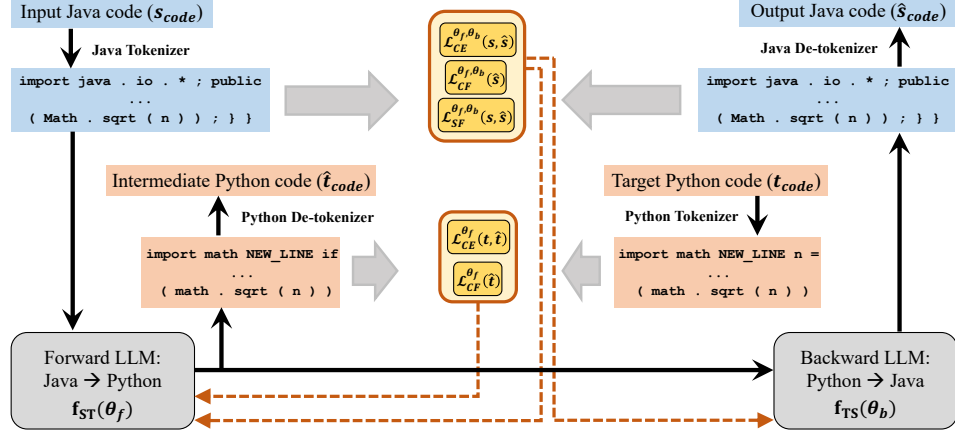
Input Java code ($\boldsymbol{s_{code}}$)

Java Tokenizer

import java . io . * ; public
...
( Math . sqrt ( n ) ) ; } }

$\mathcal{L}_{CE}^{\theta_f,\theta_b}(s,\hat{s})$

$\mathcal{L}_{CF}^{\theta_f,\theta_b}(\hat{s})$

$\mathcal{L}_{SF}^{\theta_f,\theta_b}(s,\hat{s})$

Output Java code ($\boldsymbol{\hat{s}_{code}}$)

Java De-tokenizer

import java . io . * ; public
...
( Math . sqrt ( n ) ) ; } }

Intermediate Python code ($\boldsymbol{\hat{t}_{code}}$)

Python De-tokenizer

import math NEW_LINE if
...
( math . sqrt ( n ) )

$\mathcal{L}_{CE}^{\theta_f}(t,\hat{t})$

$\mathcal{L}_{CF}^{\theta_f}(\hat{t})$

Target Python code ($\boldsymbol{t_{code}}$)

Python Tokenizer

import math NEW_LINE n =
...
( math . sqrt ( n ) )

Forward LLM:
Java → Python
$\mathbf{f_{ST}}(\boldsymbol{\theta_f})$

Backward LLM:
Python → Java
$\mathbf{f_{TS}}(\boldsymbol{\theta_b})$